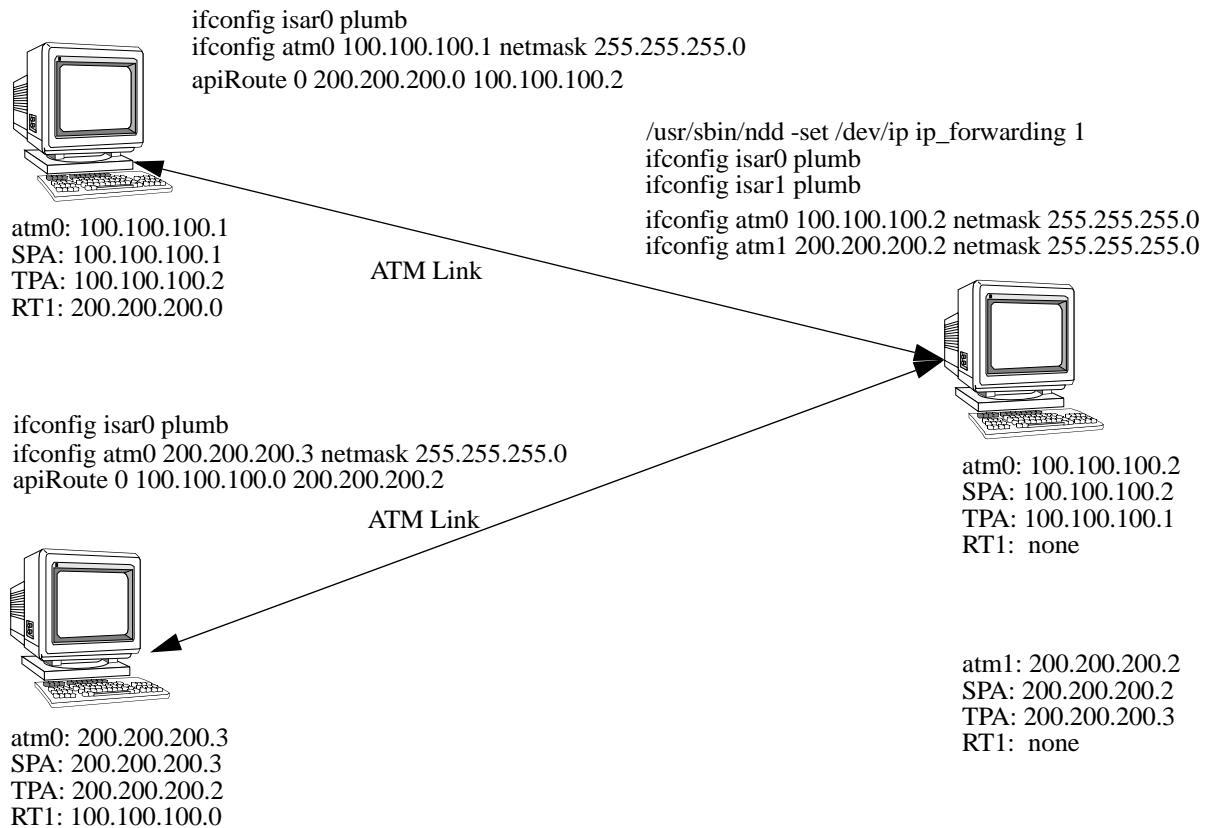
ifconfig isar0 plumb
ifconfig atm0 100.100.100.1 netmask 255.255.255.0
apiRoute 0 200.200.200.0 100.100.100.2

/usr/sbin/ndd -set /dev/ip ip_forwarding 1
ifconfig isar0 plumb
ifconfig isar1 plumb
ifconfig atm0 100.100.100.2 netmask 255.255.255.0
ifconfig atm1 200.200.200.2 netmask 255.255.255.0

atm0: 100.100.100.1
SPA: 100.100.100.1
TPA: 100.100.100.2
RT1: 200.200.200.0

ATM Link

ifconfig isar0 plumb
ifconfig atm0 200.200.200.3 netmask 255.255.255.0
apiRoute 0 100.100.100.0 200.200.200.2

ATM Link

atm0: 100.100.100.2
SPA: 100.100.100.2
TPA: 100.100.100.1
RT1: none

atm1: 200.200.200.2
SPA: 200.200.200.2
TPA: 200.200.200.3
RT1: none

atm0: 200.200.200.3
SPA: 200.200.200.3
TPA: 200.200.200.2
RT1: 100.100.100.0